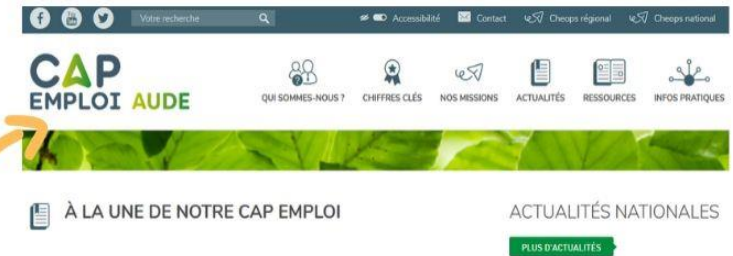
Votre recherche

Accessibilité Contact Cheops régional Cheops national

CAP EMPLOI AUDE

QUI SOMMES-NOUS ? CHIFFRES CLÉS NOS MISSIONS ACTUALITÉS RESSOURCES INFOS PRATIQUES

À LA UNE DE NOTRE CAP EMPLOI

ACTUALITÉS NATIONALES

PLUS D'ACTUALITÉS